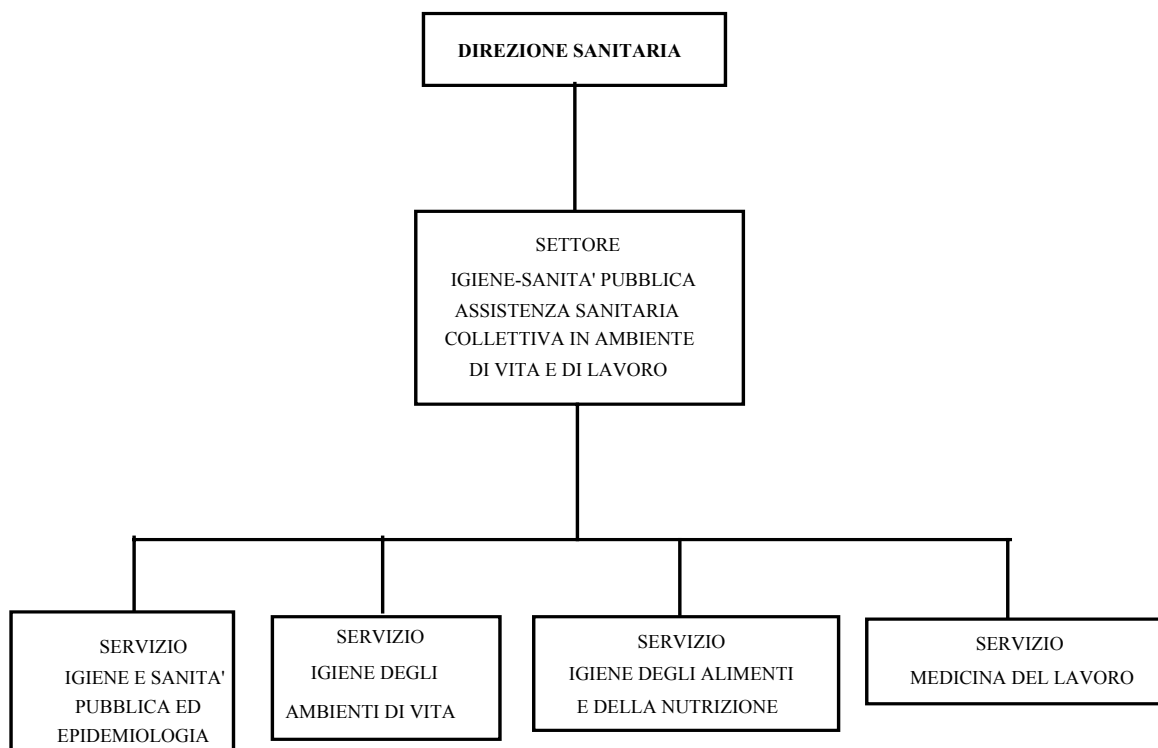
DIREZIONE SANITARIA

SETTORE
IGIENE-SANITA' PUBBLICA
ASSISTENZA SANITARIA
COLLETTIVA IN AMBIENTE
DI VITA E DI LAVORO

SERVIZIO
IGIENE E SANITA'
PUBBLICA ED
EPIDEMIOLOGIA

SERVIZIO
IGIENE DEGLI
AMBIENTI DI VITA

SERVIZIO
IGIENE DEGLI ALIMENTI
E DELLA NUTRIZIONE

SERVIZIO
MEDICINA DEL LAVORO